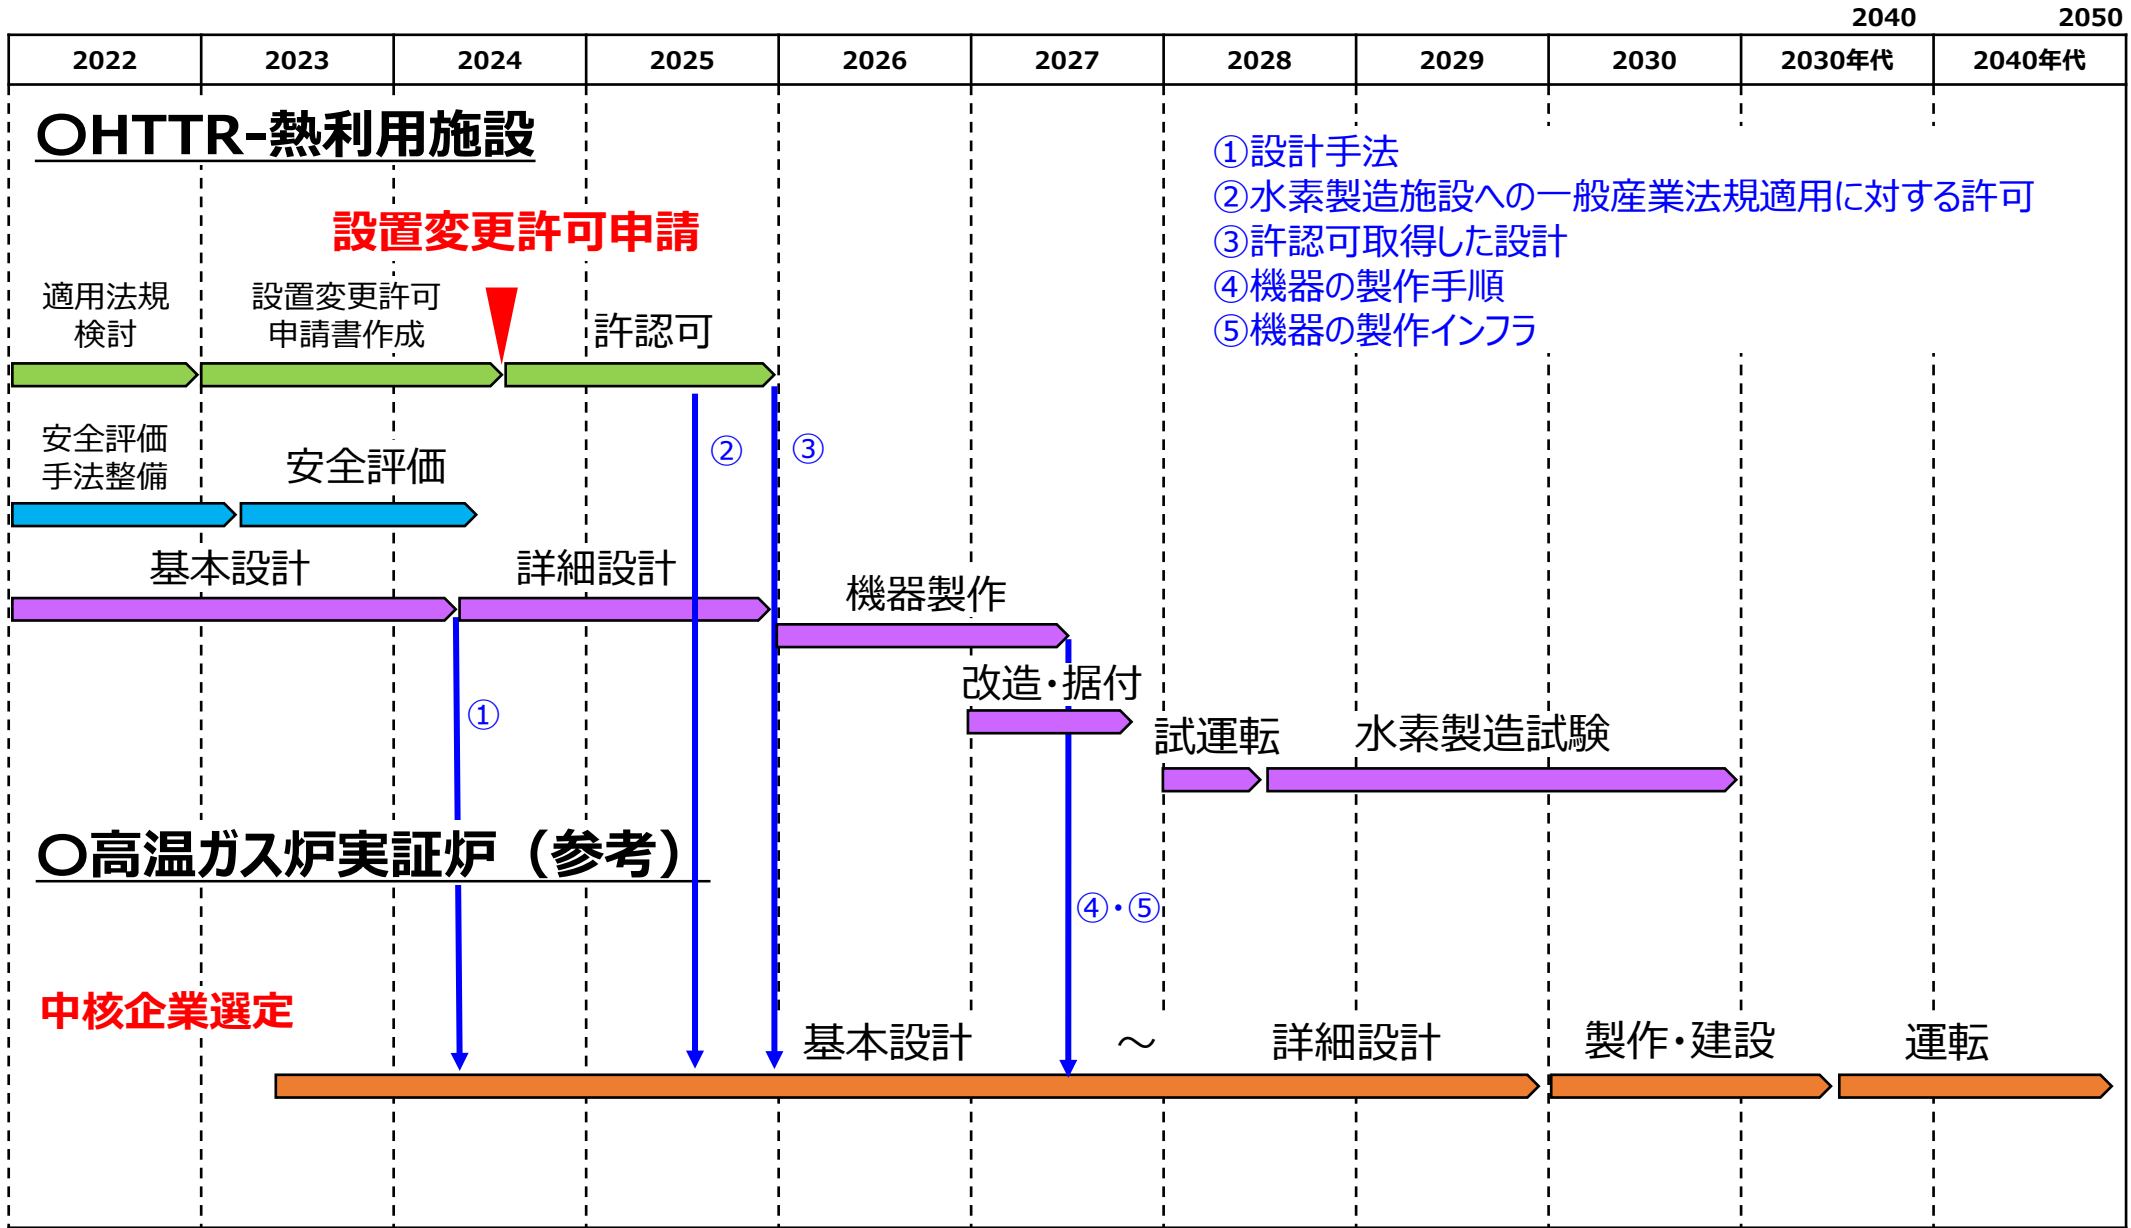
2040 2050

| 2022 | 2023 | 2024 | 2025 | 2026 | 2027 | 2028 | 2029 | 2030 | 2030年代 | 2040年代 |
|---|---|---|---|---|---|---|---|---|---|---|

○HTTR-熱利用施設

①設計手法
②水素製造施設への一般産業法規適用に対する許可
③許認可取得した設計
④機器の製作手順
⑤機器の製作インフラ

設置変更許可申請

適用法規検討

設置変更許可申請書作成

許認可

②

③

安全評価手法整備

安全評価

基本設計

詳細設計

機器製作

改造・据付

①

試運転

水素製造試験

○高温ガス炉実証炉（参考）

④・⑤

中核企業選定

基本設計

～

詳細設計

製作・建設

運転